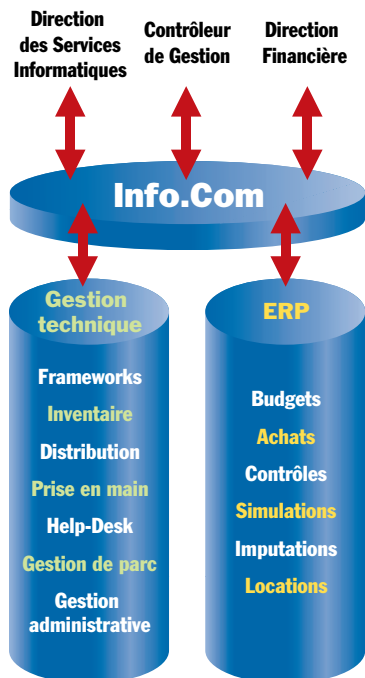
Direction des Services Informatiques

Contrôleur de Gestion

Direction Financière

Info.Com

Gestion technique

Frameworks

Inventaire

Distribution

Prise en main

Help-Desk

Gestion de parc

Gestion administrative

ERP

Budgets

Achats

Contrôles

Simulations

Imputations

Locations